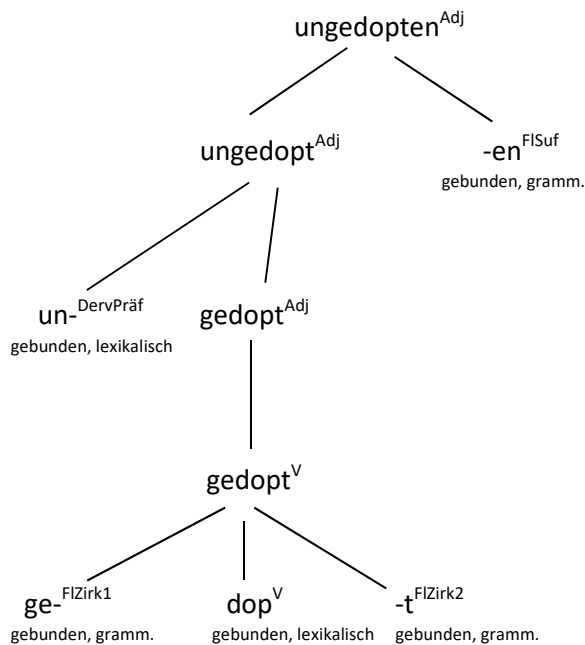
ungedopten$^{Adj}$

ungedopt$^{Adj}$

-en$^{FlSuf}$
gebunden, gramm.

un-$^{DervPräf}$
gebunden, lexikalisch

gedopt$^{Adj}$

gedopt$^{V}$

ge-$^{FlZirk1}$
gebunden, gramm.

dop$^{V}$
gebunden, lexikalisch

-t$^{FlZirk2}$
gebunden, gramm.